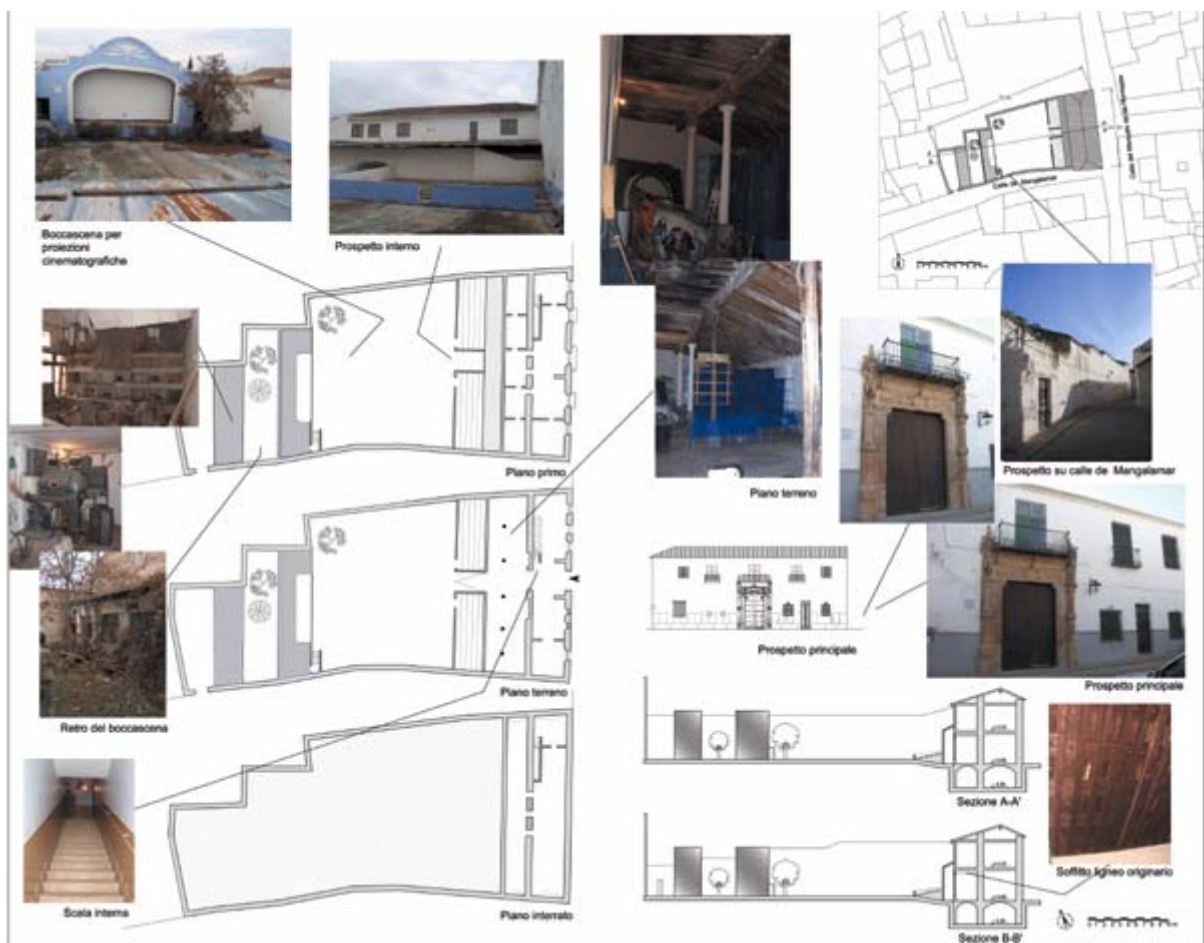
Boccascena per proiezioni cinematografiche

Prospetto interno

Calle de Mangalamar

Piano primo

Piano terreno

Prospetto su calle de Mangalamar

Retro del boccascena

Piano terreno

Prospetto principale

Prospetto principale

Scala interna

Piano interrato

Sezione A-A'

Soffitto ligneo originario

Sezione B-B'